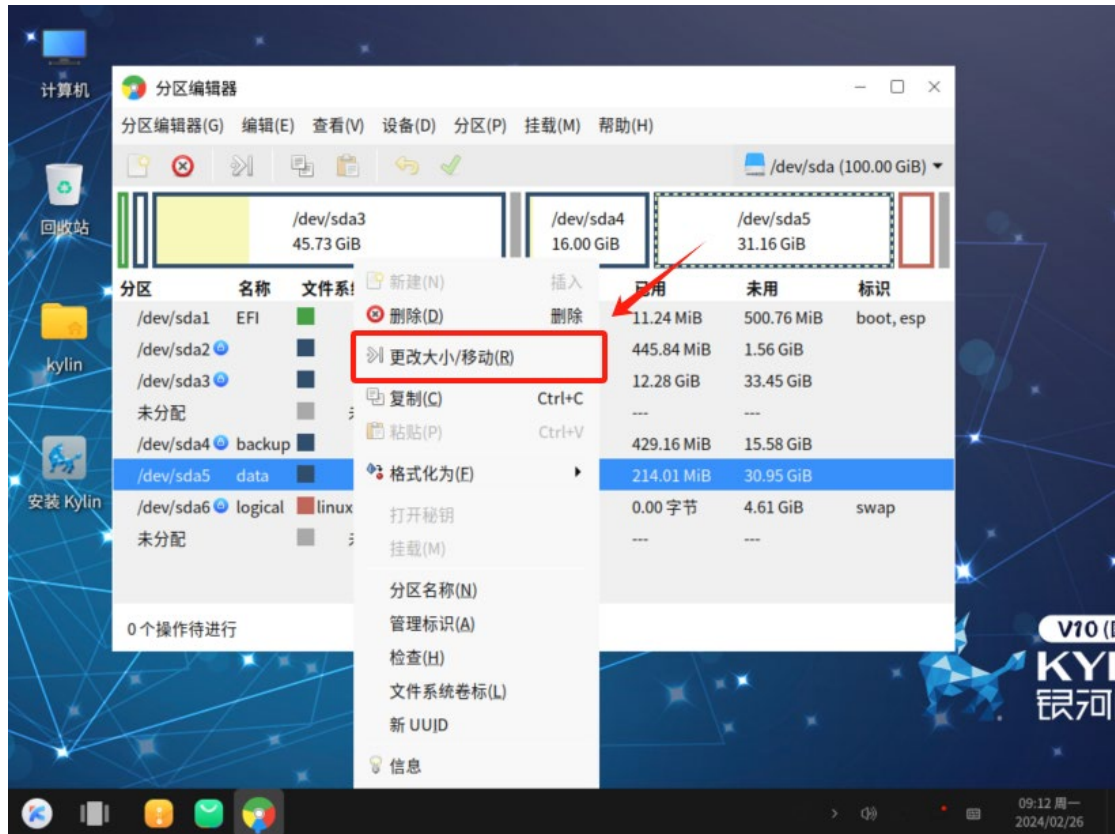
计算机

回收站

kylin

安装 Kylin

分区编辑器

分区编辑器(G) 编辑(E) 查看(V) 设备(D) 分区(P) 挂载(M) 帮助(H)

/dev/sda (100.00 GiB)

/dev/sda3
45.73 GiB

/dev/sda4
16.00 GiB

/dev/sda5
31.16 GiB

| 分区 | 名称 | 文件系 | 已用 | 未用 | 标识 |
|---|---|---|---|---|---|
| /dev/sda1 | EFI | | 11.24 MiB | 500.76 MiB | boot, esp |
| /dev/sda2 | | | 445.84 MiB | 1.56 GiB | |
| /dev/sda3 | | | 12.28 GiB | 33.45 GiB | |
| 未分配 | | | --- | --- | |
| /dev/sda4 | backup | | 429.16 MiB | 15.58 GiB | |
| /dev/sda5 | data | | 214.01 MiB | 30.95 GiB | |
| /dev/sda6 | logical | linux | 0.00 字节 | 4.61 GiB | swap |
| 未分配 | | | --- | --- | |

0 个操作待进行

新建(N) 插入
删除(D) 删除
更改大小/移动(R)
复制(C) Ctrl+C
粘贴(P) Ctrl+V
格式化为(F)
打开秘钥
挂载(M)
分区名称(N)
管理标识(A)
检查(H)
文件系统卷标(L)
新 UUID
信息

V10 (
KY
银河

09:12 周一
2024/02/26